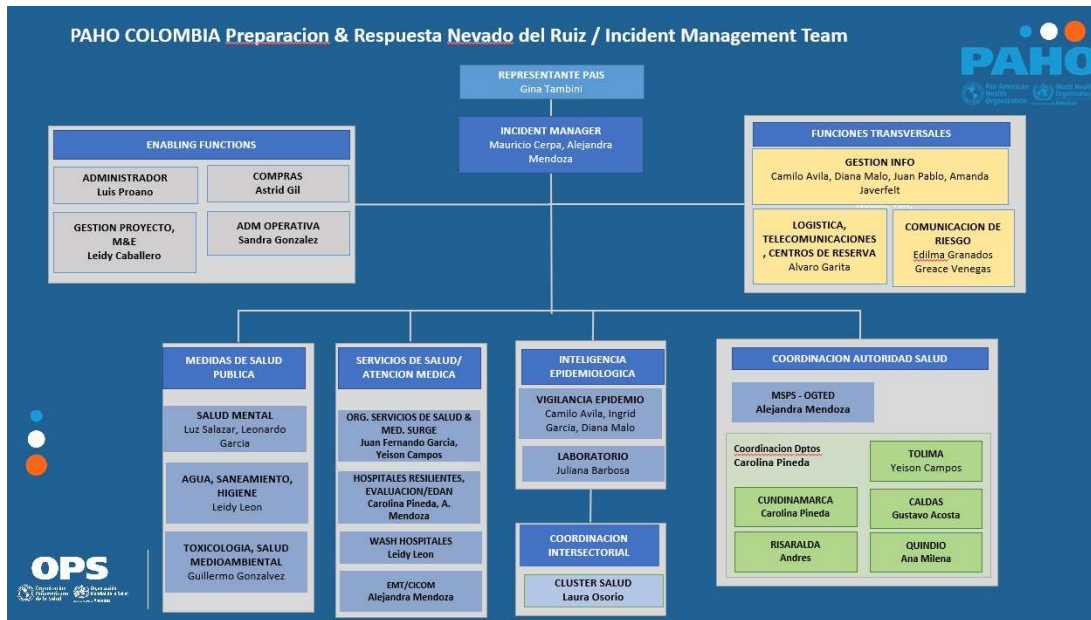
PAHO COLOMBIA Preparacion & Respuesta Nevado del Ruiz / Incident Management Team

PAHO

Pan American Health Organization World Health Organization Americas

REPRESENTANTE PAIS
Gina Tambini

INCIDENT MANAGER
Mauricio Cerpa, Alejandra Mendoza

ENABLING FUNCTIONS

ADMINISTRADOR
Luis Proano

COMPRAS
Astrid Gil

GESTION PROYECTO, M&E
Leidy Caballero

ADM OPERATIVA
Sandra Gonzalez

FUNCIONES TRANSVERSALES

GESTION INFO
Camilo Avila, Diana Malo, Juan Pablo, Amanda Javerfelt

LOGISTICA, TELECOMUNICACIONES , CENTROS DE RESERVA
Alvaro Garita

COMUNICACION DE RIESGO
Edilma Granados
Greace Venegas

MEDIDAS DE SALUD PUBLICA

SALUD MENTAL
Luz Salazar, Leonardo Garcia

AGUA, SANEAMIENTO, HIGIENE
Leidy Leon

TOXICOLGIA, SALUD MEDIOAMBIENTAL
Guillermo Gonzalvez

SERVICIOS DE SALUD/ ATENCION MEDICA

ORG. SERVICIOS DE SALUD & MED. SURGE
Juan Fernando Garcia, Yeison Campos

HOSPITALES RESILIENTES, EVALUACION/EDAN
Carolina Pineda, A. Mendoza

WASH HOSPITALES
Leidy Leon

EMT/CICOM
Alejandra Mendoza

INTELIGENCIA EPIDEMIOLOGICA

VIGILANCIA EPIDEMIO
Camilo Avila, Ingrid Garcia, Diana Malo

LABORATORIO
Juliana Barbosa

COORDINACION INTERSECTORIAL

CLUSTER SALUD
Laura Osorio

COORDINACION AUTORIDAD SALUD

MSPS - OGTED
Alejandra Mendoza

Coordinacion Dptos
Carolina Pineda

TOLIMA
Yeison Campos

CUNDINAMARCA
Carolina Pineda

CALDAS
Gustavo Acosta

RISARALDA
Andres

QUINDIO
Ana Milena

OPS

Organización Panamericana de la Salud
Organización Mundial de la Salud Américas